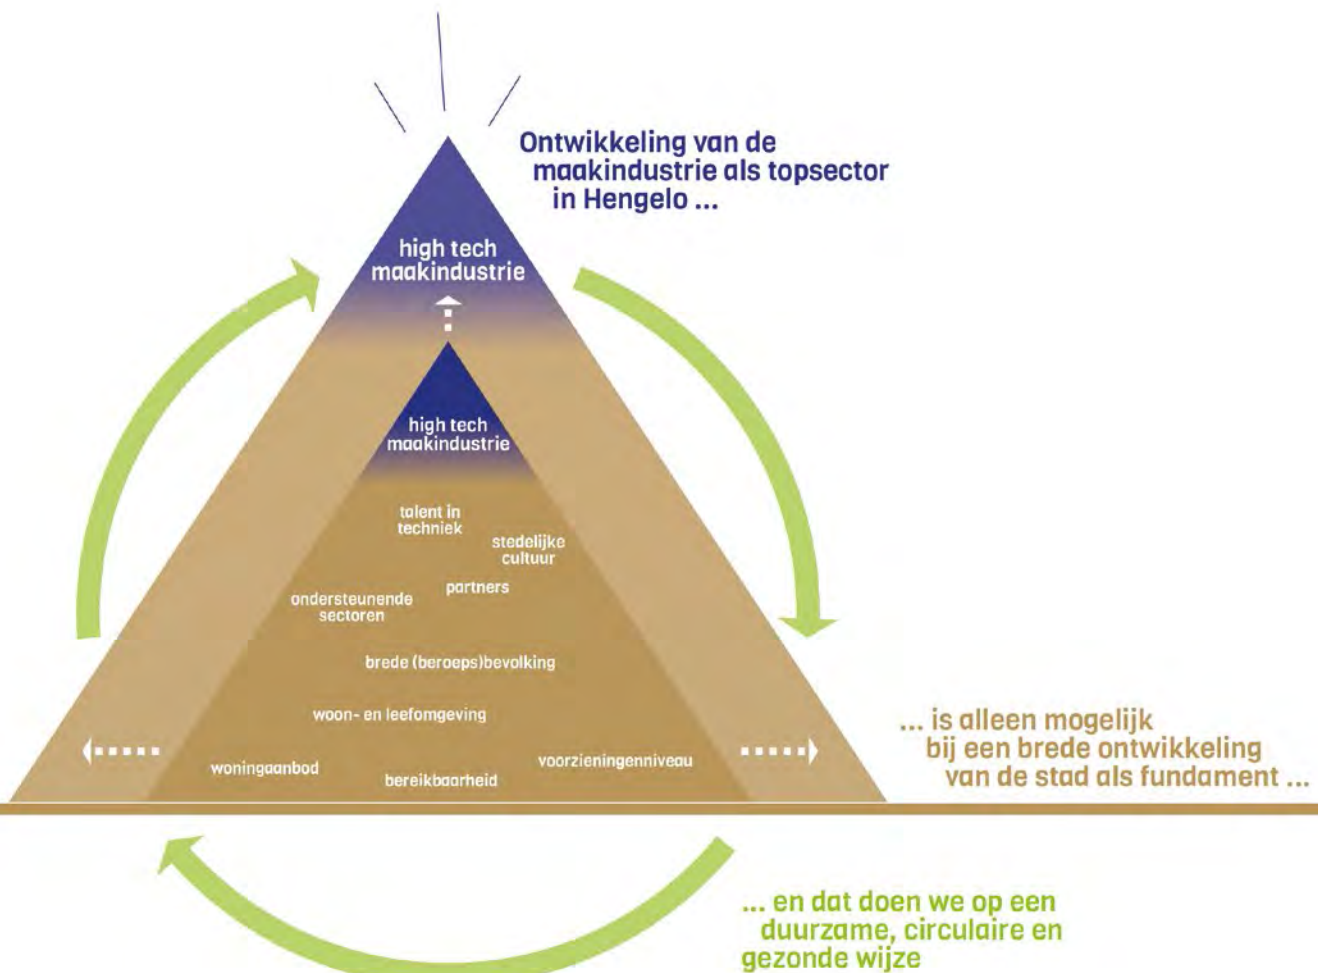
Ontwikkeling van de maakindustrie als topsector in Hengelo ...

high tech maakindustrie

high tech maakindustrie

talent in techniek

stedelijke cultuur

partners

ondersteunende sectoren

brede (beroeps)bevolking

woon- en leefomgeving

woningaanbod

bereikbaarheid

voorzieningenniveau

... is alleen mogelijk bij een brede ontwikkeling van de stad als fundament ...

... en dat doen we op een duurzame, circulaire en gezonde wijze